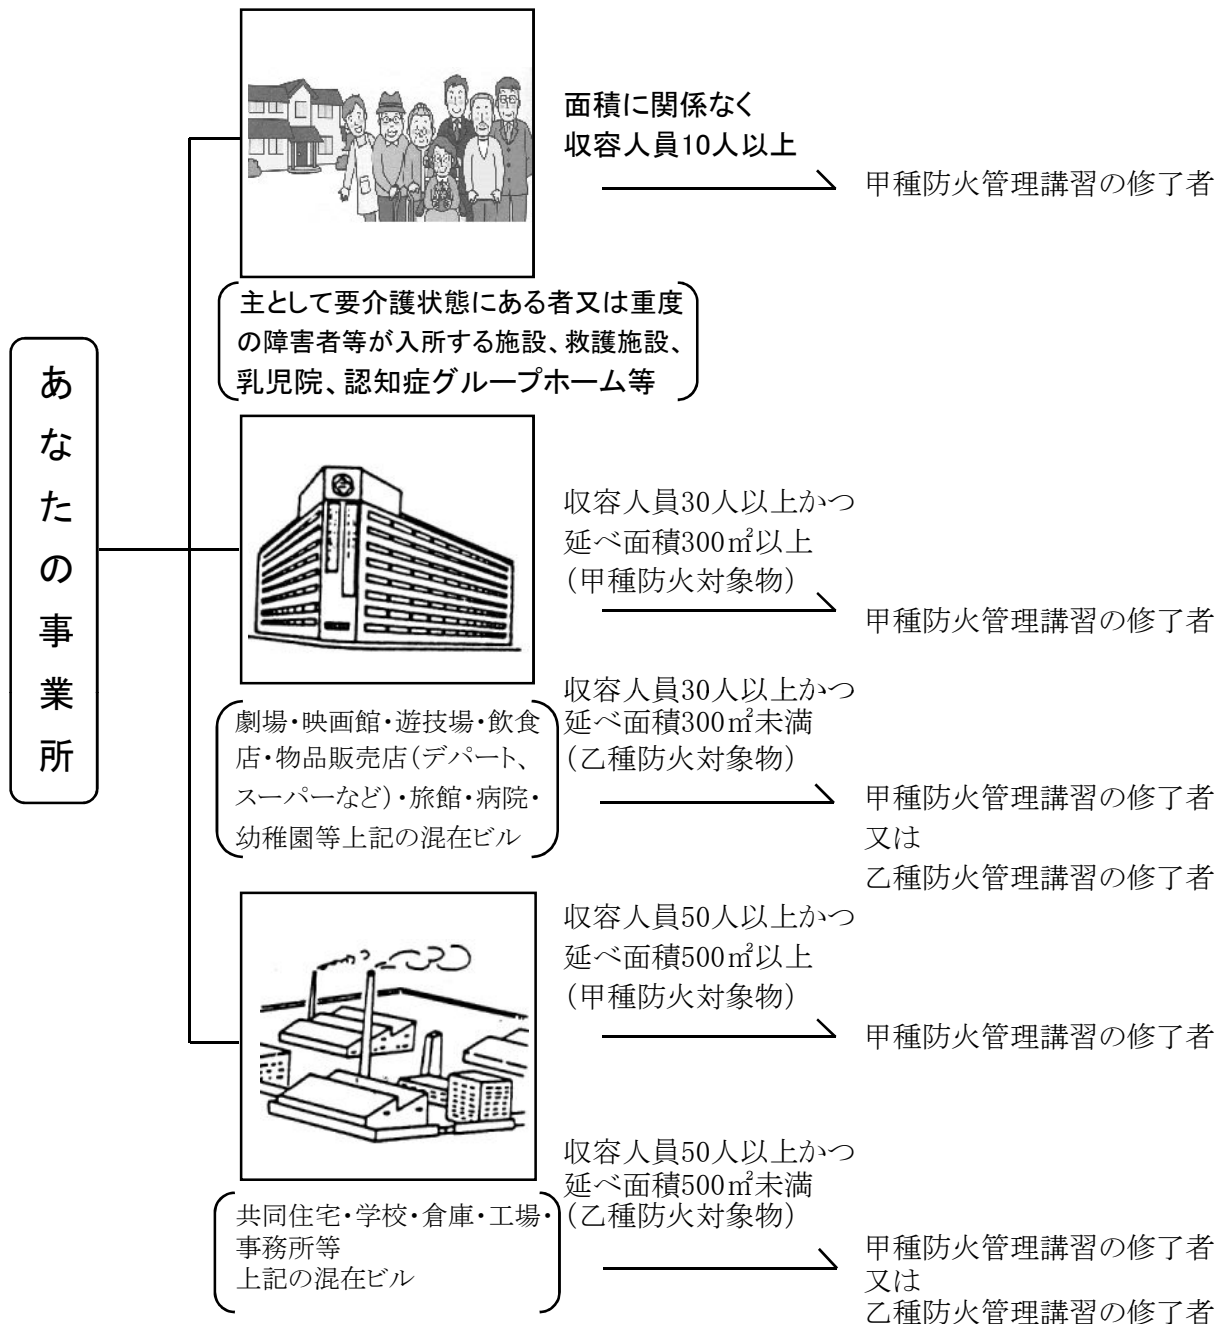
あなたの事業所

面積に関係なく
収容人員10人以上

甲種防火管理講習の修了者

主として要介護状態にある者又は重度の障害者等が入所する施設、救護施設、乳児院、認知症グループホーム等

収容人員30人以上かつ
延べ面積300㎡以上
(甲種防火対象物)

甲種防火管理講習の修了者

収容人員30人以上かつ
延べ面積300㎡未満
(乙種防火対象物)

劇場・映画館・遊技場・飲食店・物品販売店(デパート、スーパーなど)・旅館・病院・幼稚園等上記の混在ビル

甲種防火管理講習の修了者
又は
乙種防火管理講習の修了者

収容人員50人以上かつ
延べ面積500㎡以上
(甲種防火対象物)

甲種防火管理講習の修了者

収容人員50人以上かつ
延べ面積500㎡未満
(乙種防火対象物)

共同住宅・学校・倉庫・工場・事務所等
上記の混在ビル

甲種防火管理講習の修了者
又は
乙種防火管理講習の修了者